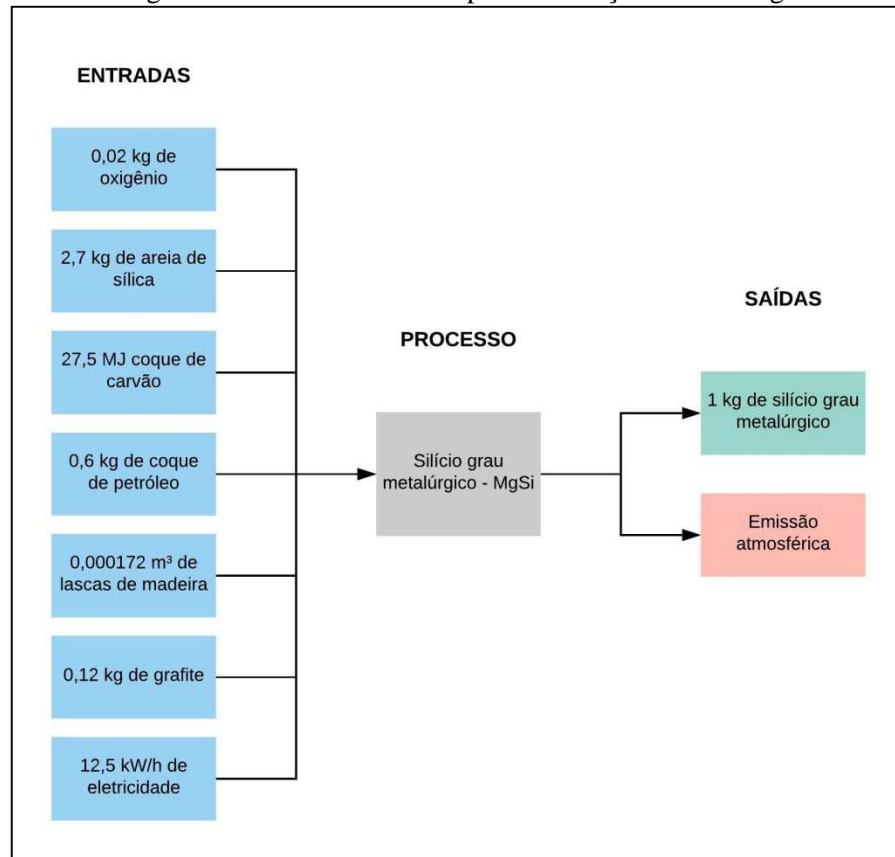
ENTRADAS

0,02 kg de oxigênio

2,7 kg de areia de sílica

27,5 MJ coque de carvão

0,6 kg de coque de petróleo

0,000172 m³ de lascas de madeira

0,12 kg de grafite

12,5 kW/h de eletricidade

PROCESSO

Silício grau metalúrgico - MgSi

SAÍDAS

1 kg de silício grau metalúrgico

Emissão atmosférica